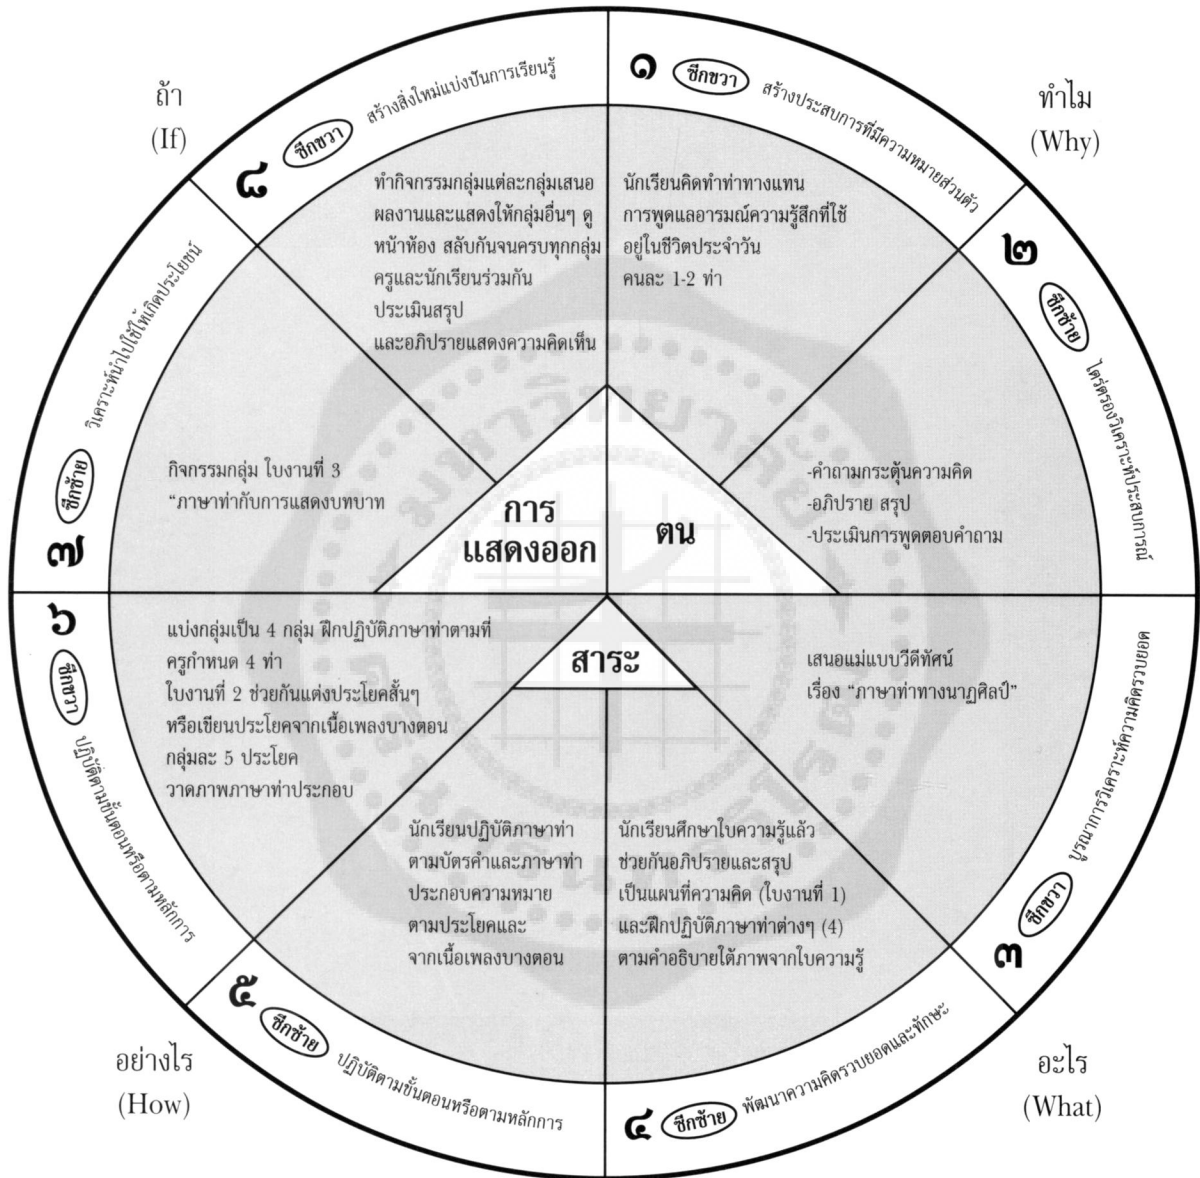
ถ้า
(If)

ทำไม
(Why)

๑ ซีกขวา สร้างประสบการณ์ที่มีความหมายส่วนตัว

นักเรียนคิดทำท่าทางแทนการพูดและอารมณ์ความรู้สึกที่ใช้อยู่ในชีวิตประจำวัน คนละ 1-2 ท่า

๒ ซีกซ้าย ใคร่ครวญวิเคราะห์ประสบการณ์

-คำถามกระตุ้นความคิด
-อภิปราย สรุป
-ประเมินการพูดตอบคำถาม

๓ ซีกขวา บูรณาการวิเคราะห์ความคิดรวบยอด

เสนอแม่แบบวีดีทัศน์ เรื่อง "ภาษาท่าทางนาฏศิลป์"

๔ ซีกซ้าย พัฒนาความคิดรวบยอดและทักษะ

นักเรียนศึกษาใบความรู้แล้ว ช่วยกันอภิปรายและสรุป เป็นแผนที่ความคิด (ใบงานที่ 1) และฝึกปฏิบัติภาษาท่าต่างๆ (4) ตามคำอธิบายใต้ภาพจากใบความรู้

อะไร
(What)

๕ ซีกซ้าย ปฏิบัติตามขั้นตอนหรือตามหลักการ

นักเรียนปฏิบัติภาษาท่าตามบัตรคำและภาษาท่าประกอบความหมายตามประโยคและจากเนื้อเพลงบางตอน

อย่างไร
(How)

๖ ซีกขวา ปฏิบัติตามขั้นตอนหรือตามหลักการ

แบ่งกลุ่มเป็น 4 กลุ่ม ฝึกปฏิบัติภาษาท่าตามที่ครูกำหนด 4 ท่า
ใบงานที่ 2 ช่วยกันแต่งประโยคสั้นๆ หรือเขียนประโยคจากเนื้อเพลงบางตอน กลุ่มละ 5 ประโยค วาดภาพภาษาท่าประกอบ

๗ ซีกซ้าย วิเคราะห์นำไปใช้ให้เกิดประโยชน์

กิจกรรมกลุ่ม ใบงานที่ 3 "ภาษาท่ากับการแสดงบทบาท

๘ ซีกขวา สร้างสิ่งใหม่แบ่งปันการเรียนรู้

ทำกิจกรรมกลุ่มแต่ละกลุ่มเสนอผลงานและแสดงให้กลุ่มอื่นๆ ดูหน้าห้อง สลับกันจนครบทุกกลุ่ม ครูและนักเรียนร่วมกันประเมินสรุป และอภิปรายแสดงความคิดเห็น

การ
แสดงออก

ตน

สาระ